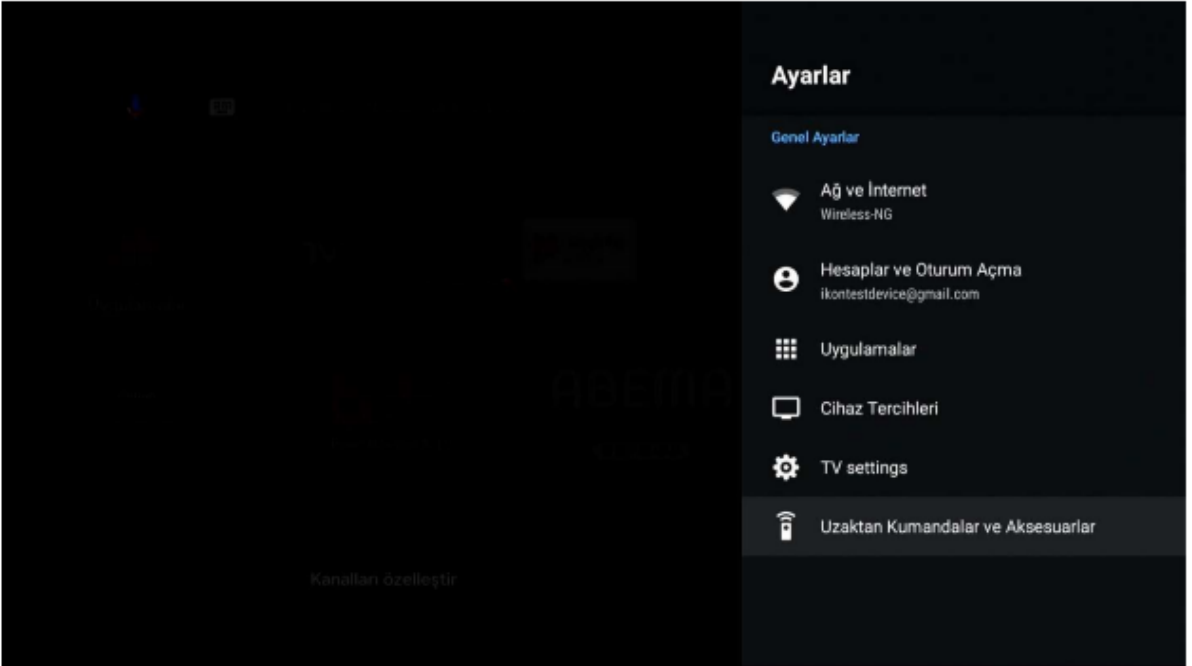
Ayarlar

Genel Ayarlar

Ağ ve İnternet
Wireless-NG

Hesaplar ve Oturum Açma
ikontestdevice@gmail.com

Uygulamalar

Cihaz Tercihleri

TV settings

Uzaktan Kumandalar ve Aksesuarlar

Kanalları özelleştir